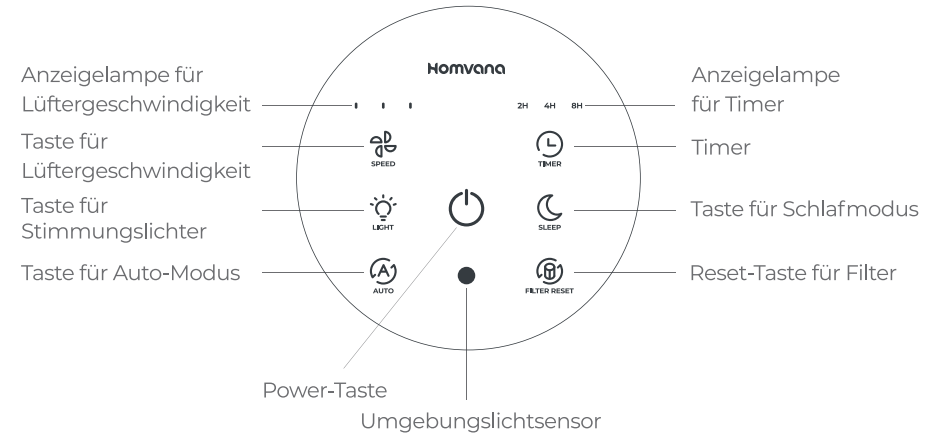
Homvana

Anzeigelampe für Lüftergeschwindigkeit

2H 4H 8H

Anzeigelampe für Timer

Taste für Lüftergeschwindigkeit

SPEED

TIMER

Timer

Taste für Stimmungslichter

LIGHT

SLEEP

Taste für Schlafmodus

Taste für Auto-Modus

AUTO

FILTER RESET

Reset-Taste für Filter

Power-Taste

Umgebungslichtsensor